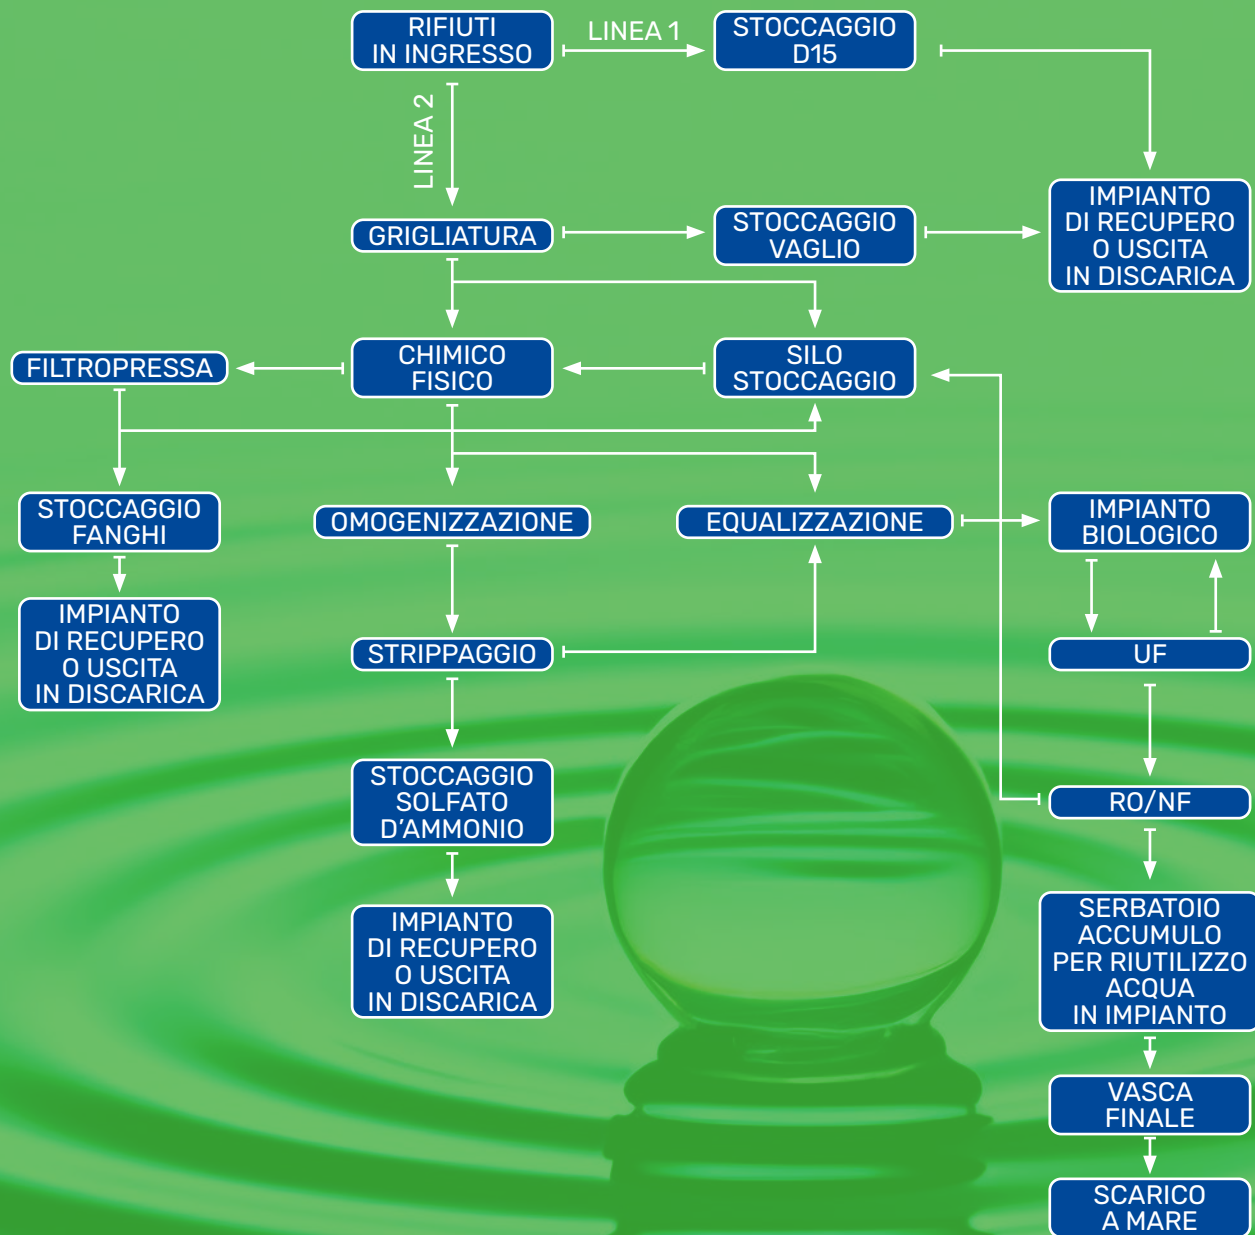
RIFIUTI IN INGRESSO

LINEA 1

STOCCAGGIO D15

LINEA 2

IMPIANTO DI RECUPERO O USCITA IN DISCARICA

GRIGLIATURA

STOCCAGGIO VAGLIO

FILTROPRESSA

CHIMICO FISICO

SILO STOCCAGGIO

STOCCAGGIO FANGHI

OMOGENIZZAZIONE

EQUALIZZAZIONE

IMPIANTO BIOLOGICO

IMPIANTO DI RECUPERO O USCITA IN DISCARICA

STRIPPAGGIO

UF

STOCCAGGIO SOLFATO D'AMMONIO

RO/NF

IMPIANTO DI RECUPERO O USCITA IN DISCARICA

SERBATOIO ACCUMULO PER RIUTILIZZO ACQUA IN IMPIANTO

VASCA FINALE

SCARICO A MARE